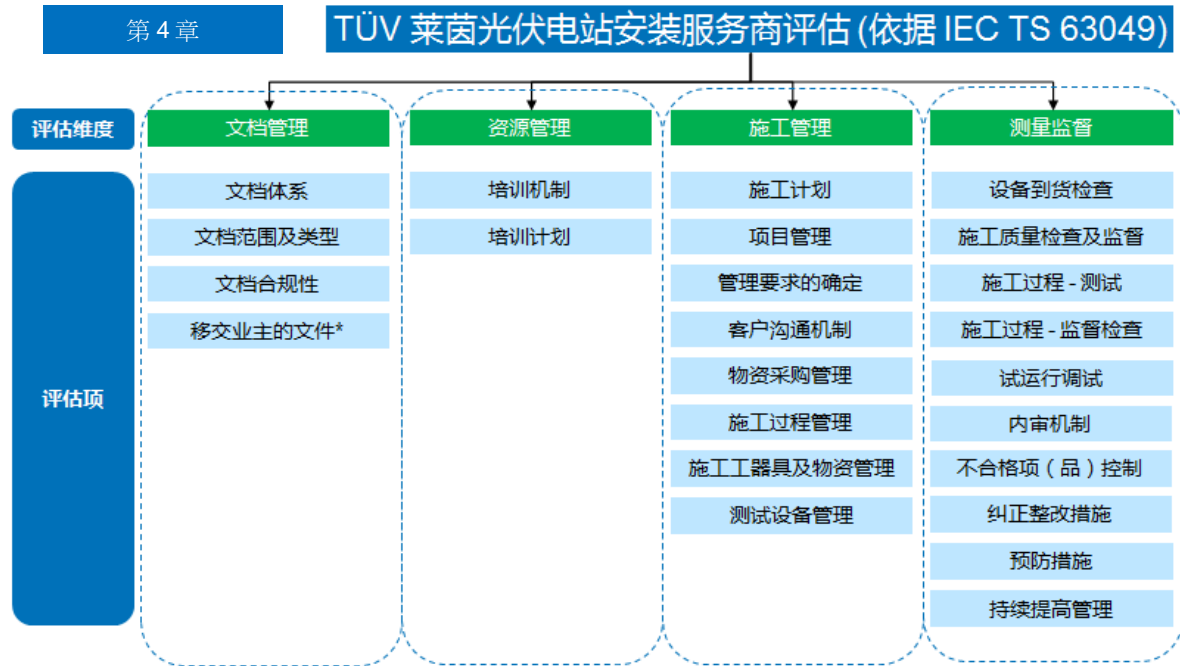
第 4 章

TÜV 莱茵光伏电站安装服务商评估 (依据 IEC TS 63049)

评估维度

| 文档管理 | 资源管理 | 施工管理 | 测量监督 |
|---|---|---|---|
| 文档体系 | 培训机制 | 施工计划 | 设备到货检查 |
| 文档范围及类型 | 培训计划 | 项目管理 | 施工质量检查及监督 |
| 文档合规性 | | 管理要求的确定 | 施工过程 - 测试 |
| 移交业主的文件* | | 客户沟通机制 | 施工过程 - 监督检查 |
| | | 物资采购管理 | 试运行调试 |
| | | 施工过程管理 | 内审机制 |
| | | 施工工器具及物资管理 | 不合格项（品）控制 |
| | | 测试设备管理 | 纠正整改措施 |
| | | | 预防措施 |
| | | | 持续提高管理 |

评估项